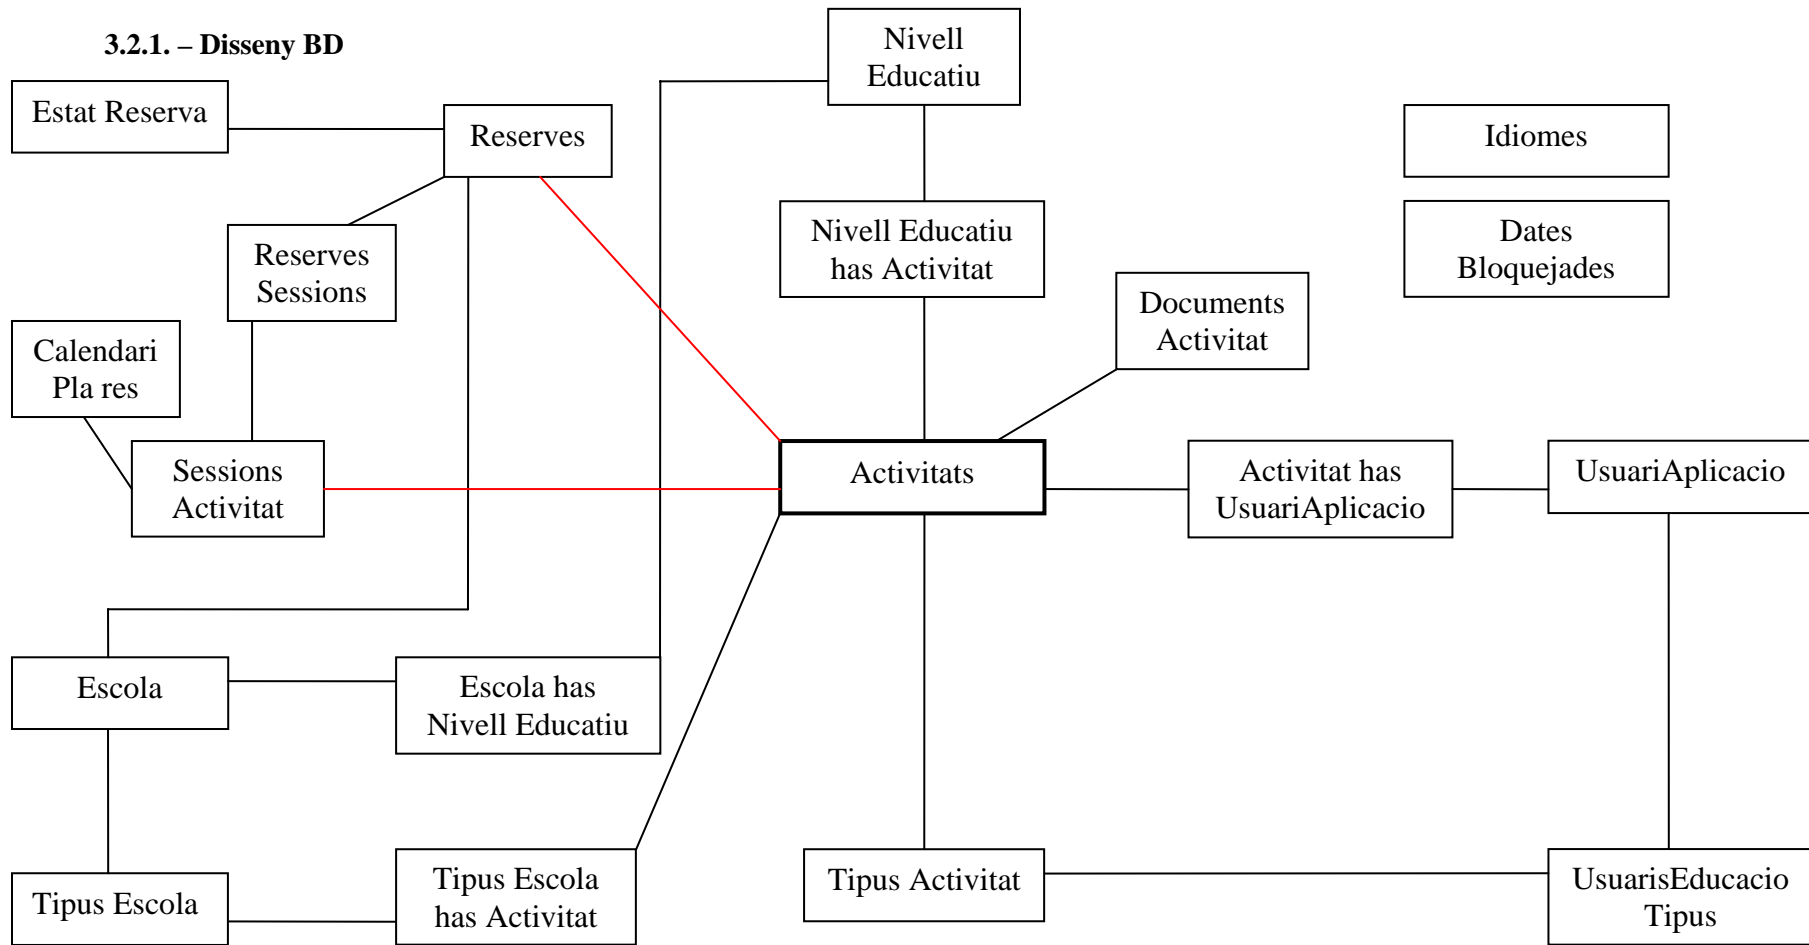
3.2.1. – Disseny BD

Estat Reserva

Reserves

Nivell Educatiu

Idiomes

Reserves Sessions

Nivell Educatiu has Activitat

Dates Bloquejades

Documents Activitat

Calendari Pla res

Sessions Activitat

Activitats

Activitat has UsuariAplicacio

UsuariAplicacio

Escola

Escola has Nivell Educatiu

Tipus Escola

Tipus Escola has Activitat

Tipus Activitat

UsuarisEducacio Tipus